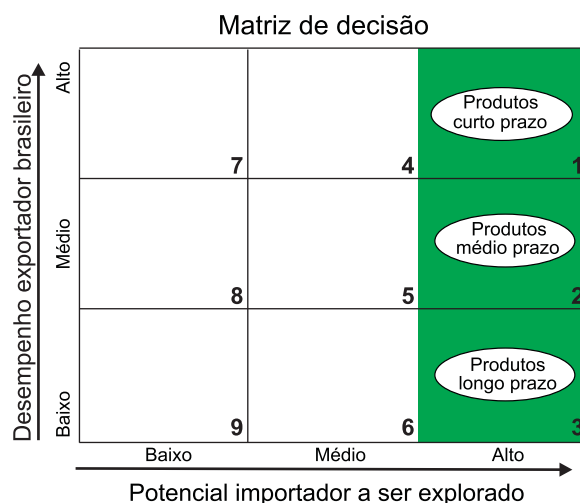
Matriz de decisão

Desempenho exportador brasileiro

Alto
Médio
Baixo

| | Baixo | Médio | Alto |
|---|---|---|---|
| Alto | 7 | 4 | Produtos curto prazo 1 |
| Médio | 8 | 5 | Produtos médio prazo 2 |
| Baixo | 9 | 6 | Produtos longo prazo 3 |

Potencial importador a ser explorado